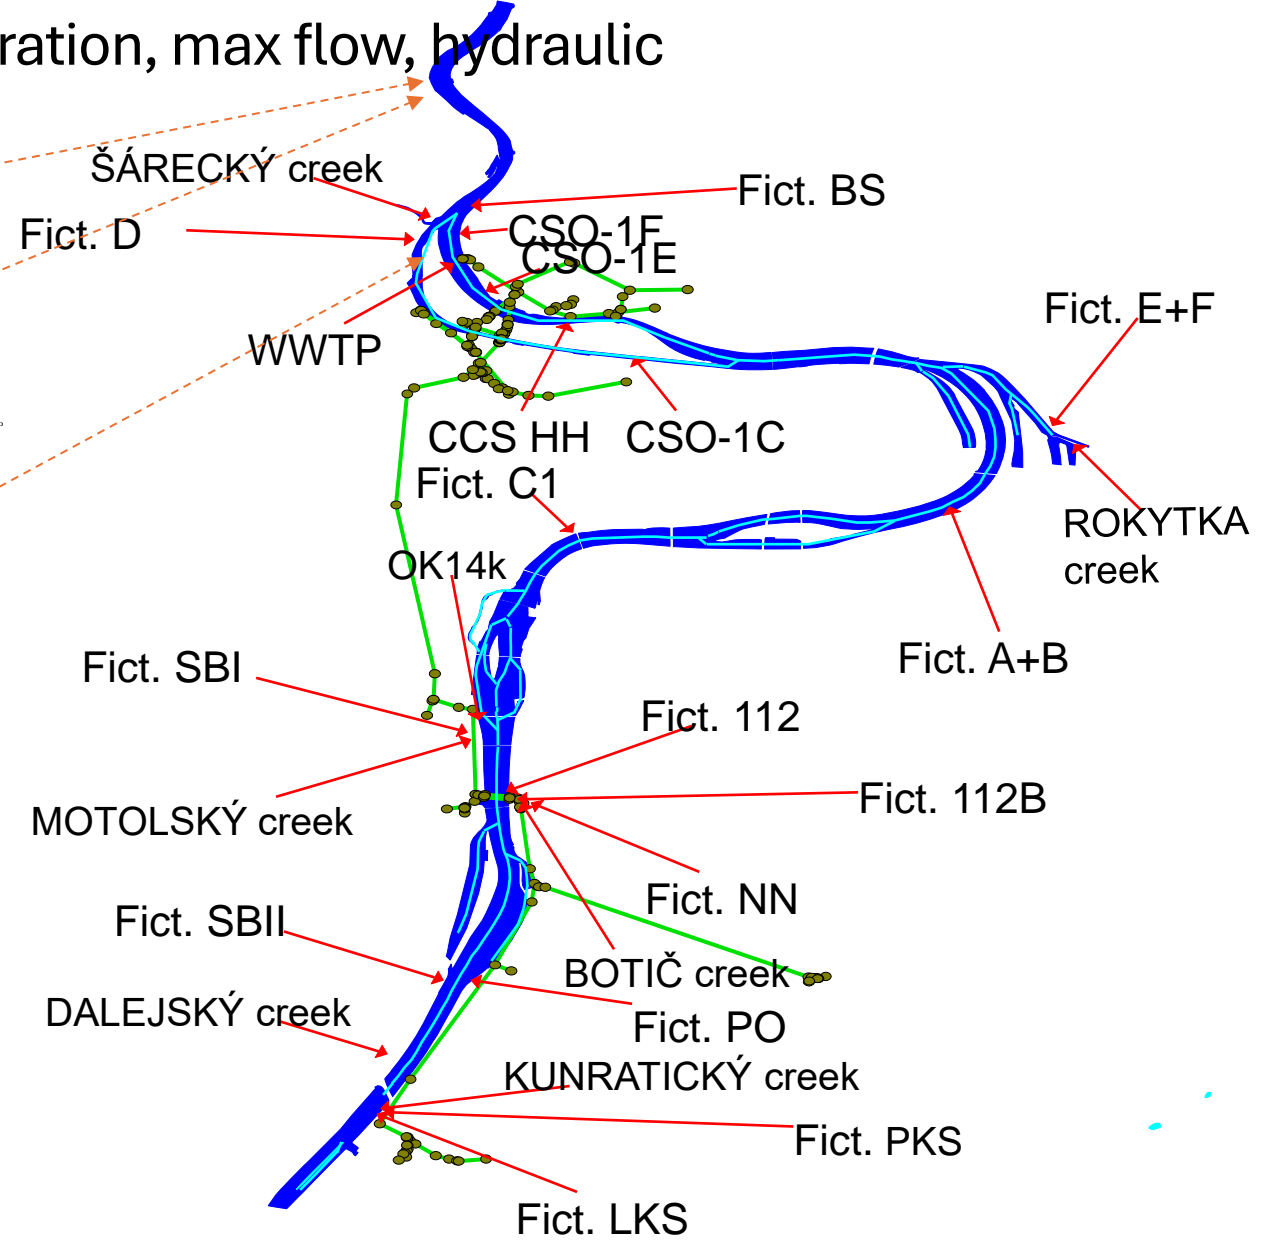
ration, max flow, hydraulic

ŠÁRECKÝ creek

Fict. BS

Fict. D

CSO-1F

CSO-1E

Fict. E+F

WWTP

CCS HH

CSO-1C

Fict. C1

ROKYTKA creek

OK14k

Fict. A+B

Fict. SBI

Fict. 112

Fict. 112B

MOTOLSKÝ creek

Fict. NN

Fict. SBII

BOTIČ creek

DALEJSKÝ creek

Fict. PO

KUNRATICKÝ creek

Fict. PKS

Fict. LKS